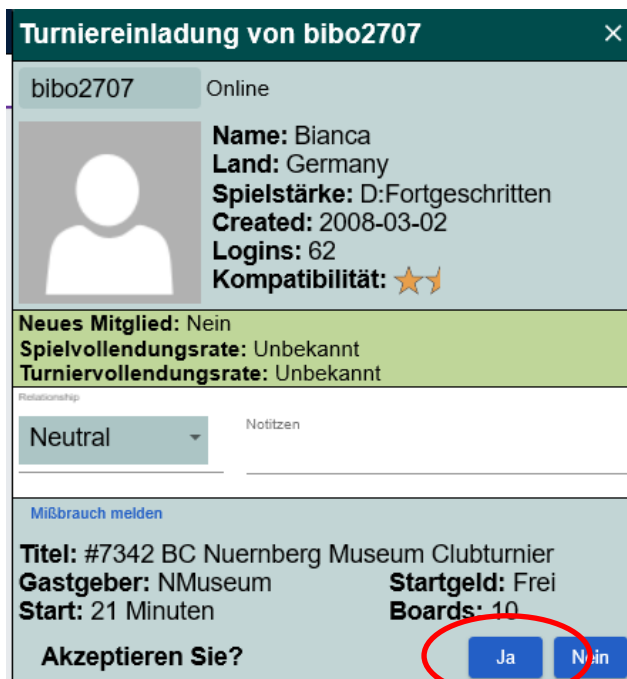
Turniereinladung von bibo2707 ×

bibo2707 Online

Name: Bianca
Land: Germany
Spielstärke: D:Fortgeschritten
Created: 2008-03-02
Logins: 62
Kompatibilität:

Neues Mitglied: Nein
Spielvollendungsrate: Unbekannt
Turniervollendungsrate: Unbekannt

Relationship
Neutral

Notitzen

Mißbrauch melden

Titel: #7342 BC Nuernberg Museum Clubturnier
Gastgeber: NMuseum
Startgeld: Frei
Start: 21 Minuten
Boards: 10

Akzeptieren Sie?

Ja Nein